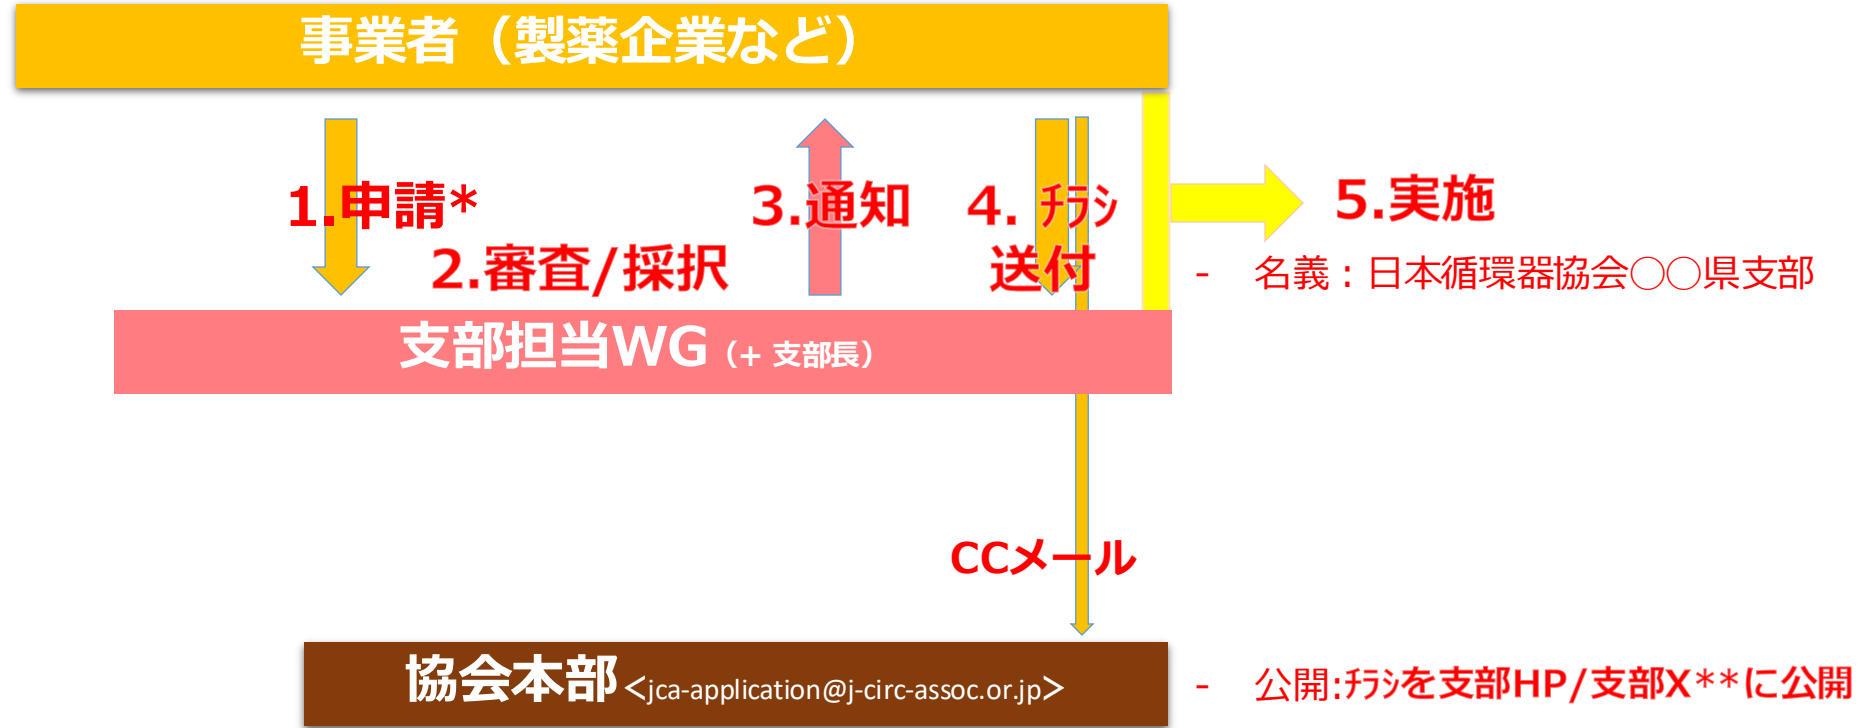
事業者（製薬企業など）

1.申請*

2.審査/採択

3.通知

4. ﾁﾗｼ 送付

5.実施

- 名義：日本循環器協会○○県支部

支部担当WG（+ 支部長）

CCメール

協会本部<jca-application@j-circ-assoc.or.jp>

- 公開:ﾁﾗｼを支部HP/支部X**に公開